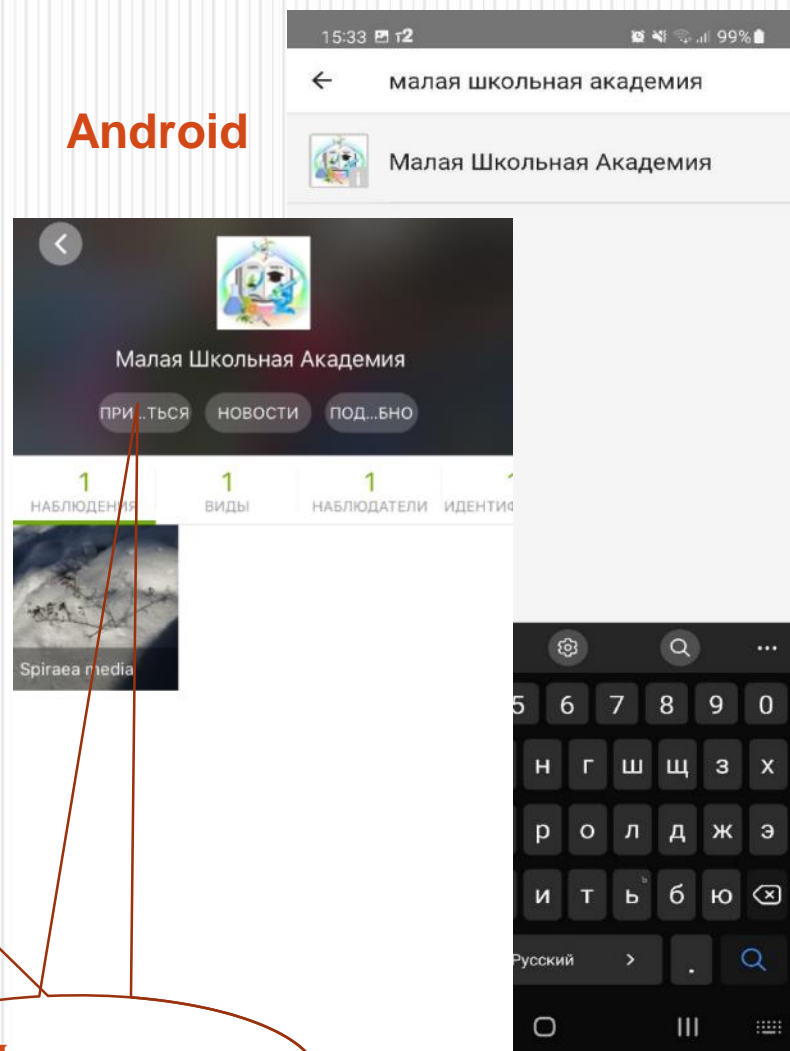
Android

15:33 99%

← малая школьная академия

Малая Школьная Академия

Малая Школьная Академия

ПРИ...ТЬСЯ НОВОСТИ ПОД...БНО

1 НАБЛЮДЕНИЯ

1 ВИДЫ

1 НАБЛЮДАТЕЛИ

1 ИДЕНТИФ

Spiraea media

5 6 7 8 9 0

н г ш щ з х

р о л д ж э

и т ь б ю

Русский >